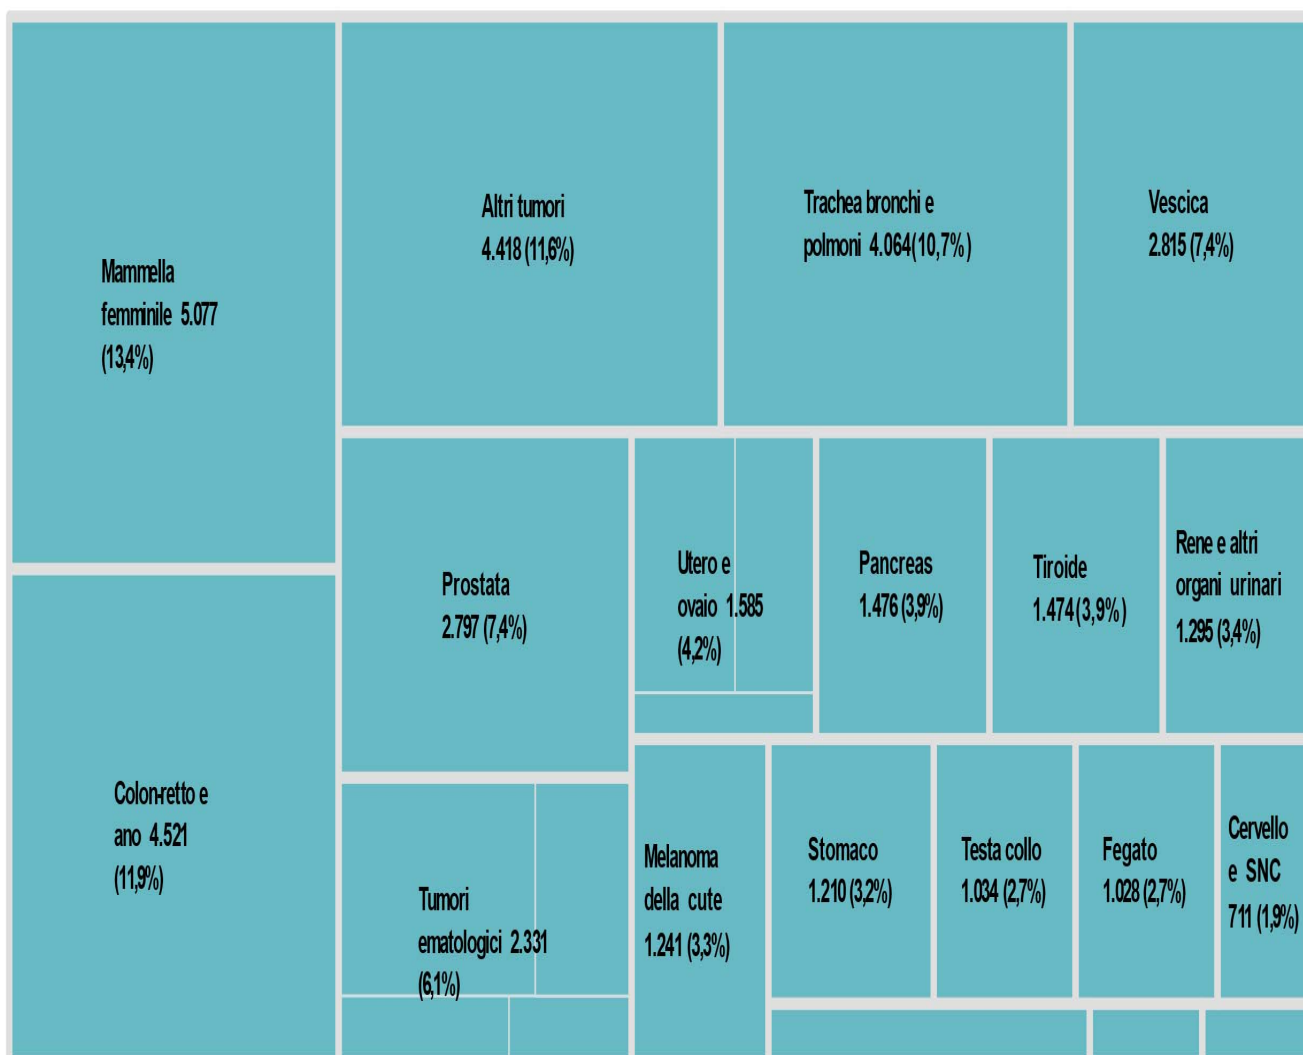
Mammella femminile 5.077 (13,4%)

Altri tumori 4.418 (11,6%)

Trachea bronchi e polmoni 4.064(10,7%)

Vescica 2.815 (7,4%)

Prostata 2.797 (7,4%)

Utero e ovaio 1.585 (4,2%)

Pancreas 1.476 (3,9%)

Tiroide 1.474 (3,9%)

Rene e altri organi urinari 1.295 (3,4%)

Colon-retto e ano 4.521 (11,9%)

Tumori ematologici 2.331 (6,1%)

Melanoma della cute 1.241 (3,3%)

Stomaco 1.210 (3,2%)

Testa collo 1.034 (2,7%)

Fegato 1.028 (2,7%)

Cervello e SNC 711 (1,9%)